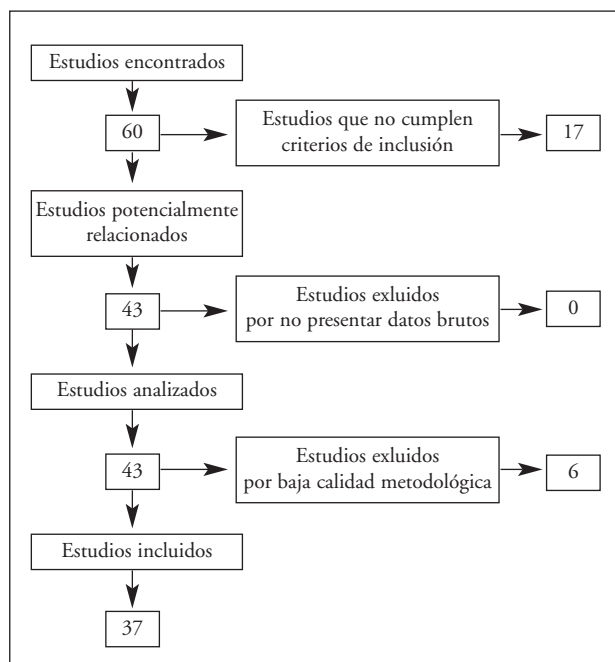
Estudios encontrados

60

Estudios que no cumplen criterios de inclusión

17

Estudios potencialmente relacionados

43

Estudios exluidos por no presentar datos brutos

0

Estudios analizados

43

Estudios exluidos por baja calidad metodológica

6

Estudios incluidos

37